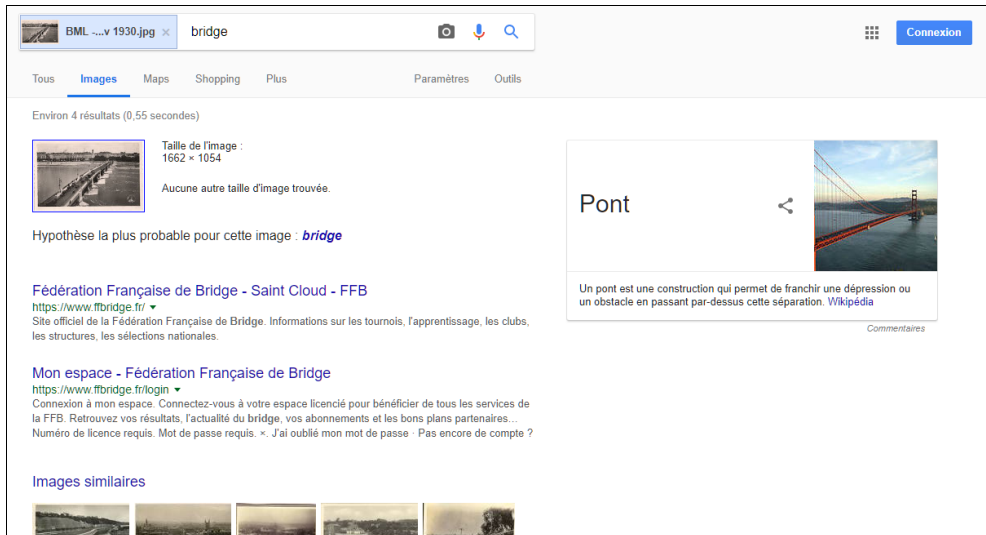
BML -...v 1930.jpg × bridge

Connexion

Tous Images Maps Shopping Plus Paramètres Outils

Environ 4 résultats (0,55 secondes)

Taille de l'image :
1662 × 1054

Aucune autre taille d'image trouvée.

Hypothèse la plus probable pour cette image : bridge

Fédération Française de Bridge - Saint Cloud - FFB
https://www.ffbridge.fr/
Site officiel de la Fédération Française de Bridge. Informations sur les tournois, l'apprentissage, les clubs, les structures, les sélections nationales.

Mon espace - Fédération Française de Bridge
https://www.ffbridge.fr/login
Connexion à mon espace. Connectez-vous à votre espace licencié pour bénéficier de tous les services de la FFB. Retrouvez vos résultats, l'actualité du bridge, vos abonnements et les bons plans partenaires... Numéro de licence requis. Mot de passe requis. ×. J'ai oublié mon mot de passe · Pas encore de compte ?

Images similaires

Pont

Un pont est une construction qui permet de franchir une dépression ou un obstacle en passant par-dessus cette séparation. Wikipédia

Commentaires